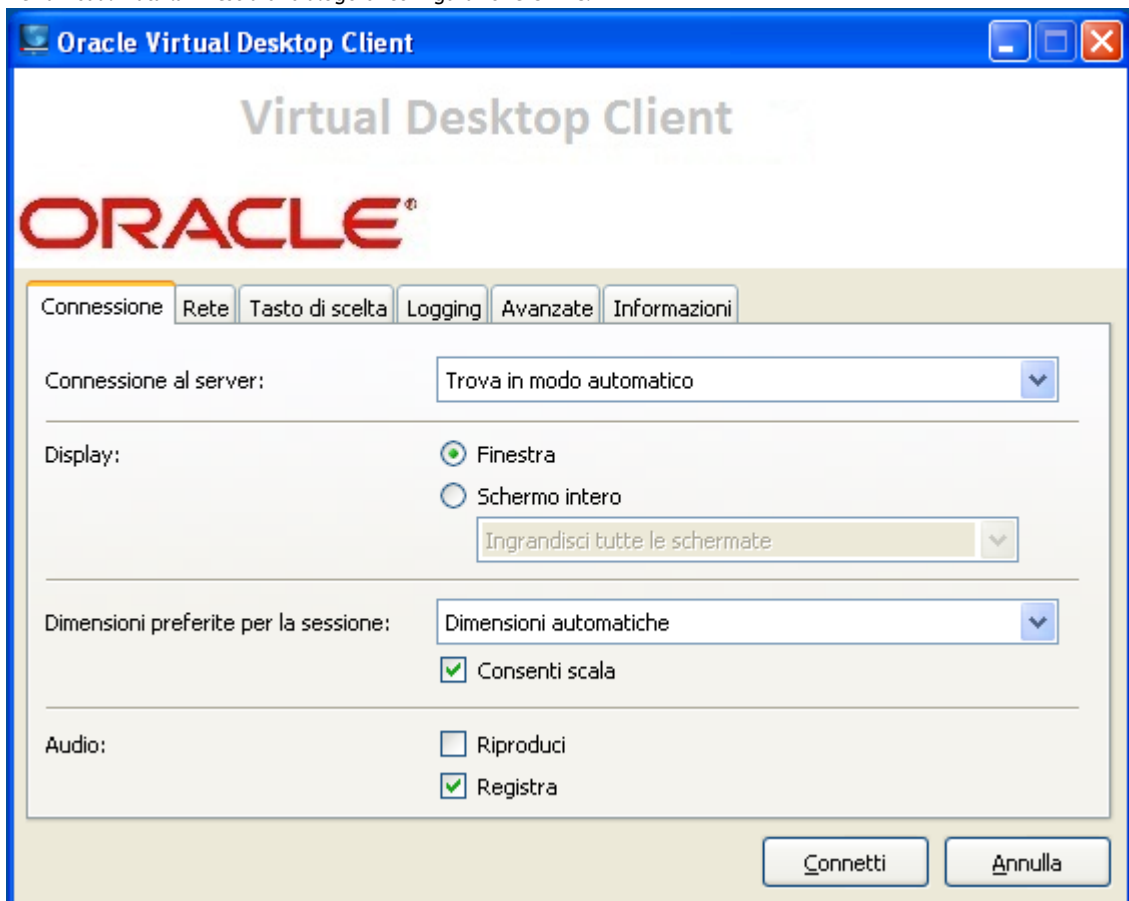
Oracle Virtual Desktop Client

Virtual Desktop Client

ORACLE

Connessione | Rete | Tasto di scelta | Logging | Avanzate | Informazioni

Connessione al server: Trova in modo automatico

Display: Finestra
Schermo intero
Ingrandisci tutte le schermate

Dimensioni preferite per la sessione: Dimensioni automatiche
Consenti scala

Audio: Riproduci
Registra

Connetti Annulla